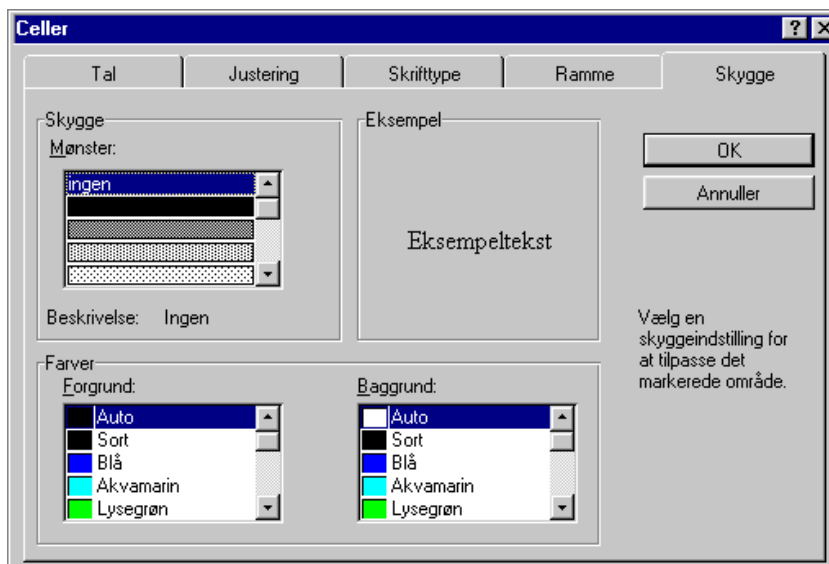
Celler

? X

Tal | Justering | Skrifttype | Ramme | Skygge

Skygge
Mønster:
Ingen

Beskrivelse: Ingen

Eksempel
Eksempeltekst

OK
Annuller

Vælg en skyggeindstilling for at tilpasse det markerede område.

Farver
Forgrund:
Auto
Sort
Blå
Akvamarin
Lysegrøn

Baggrund:
Auto
Sort
Blå
Akvamarin
Lysegrøn